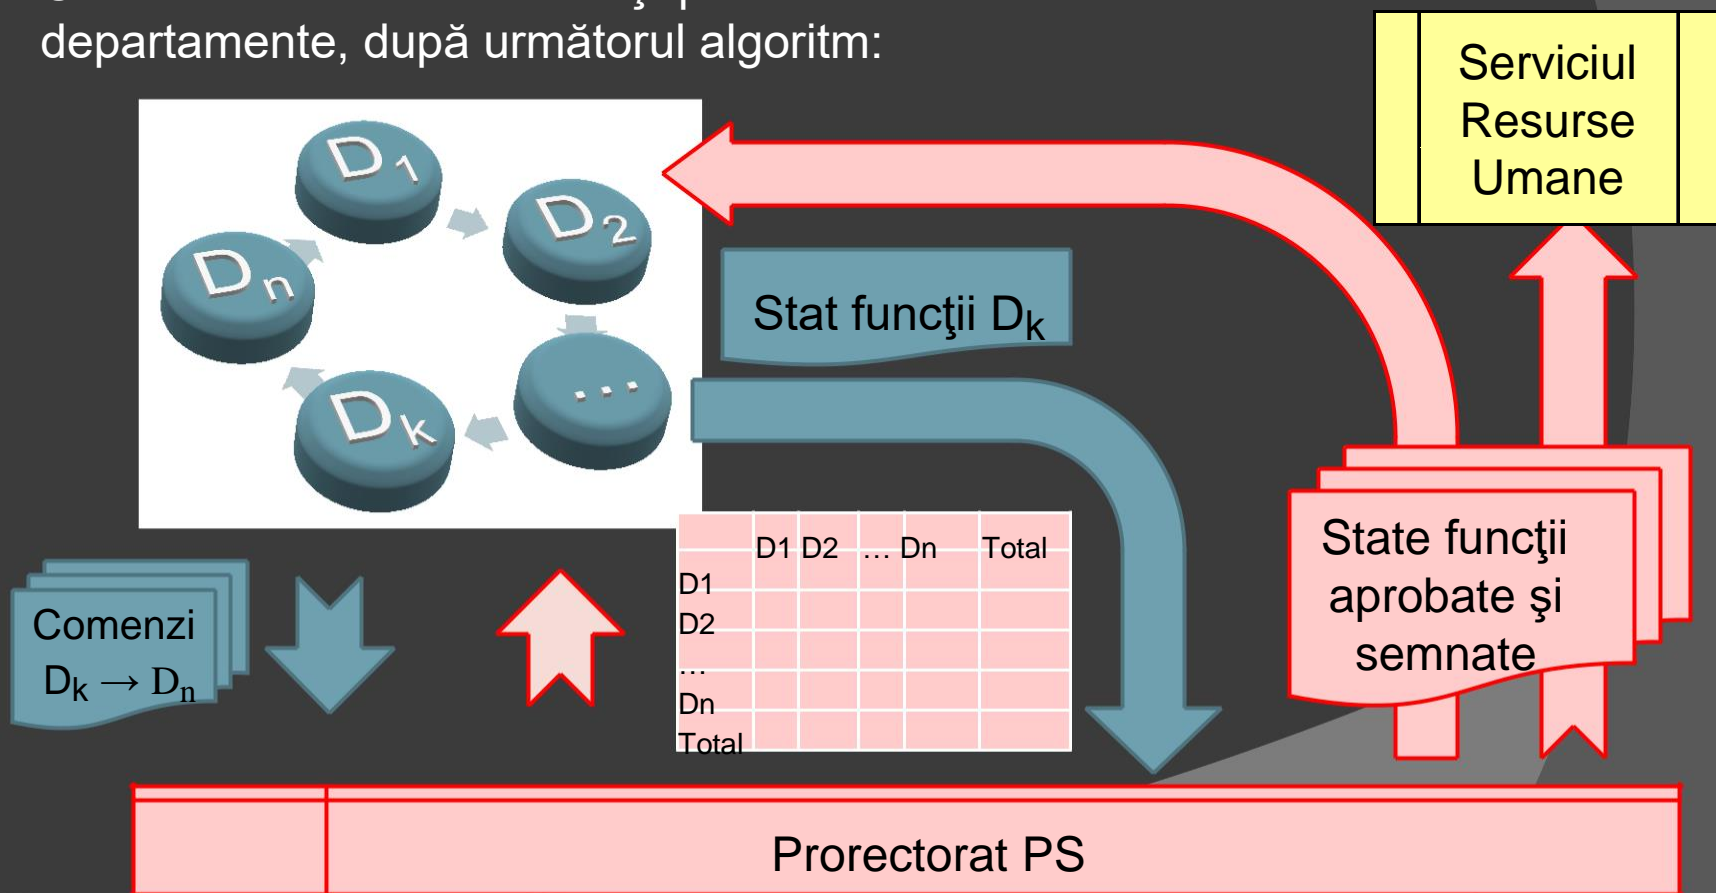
departamente, după următorul algoritm:

Serviciul Resurse Umane

$D_1$

$D_2$

$D_n$

...

$D_k$

Stat funcţii $D_k$

|  | D1 | D2 | ... | Dn | Total |
|---|---|---|---|---|---|
| D1 |  |  |  |  |  |
| D2 |  |  |  |  |  |
| ... |  |  |  |  |  |
| Dn |  |  |  |  |  |
| Total |  |  |  |  |  |

State funcţii aprobate şi semnate

Comenzi $D_k \rightarrow D_n$

Prorectorat PS